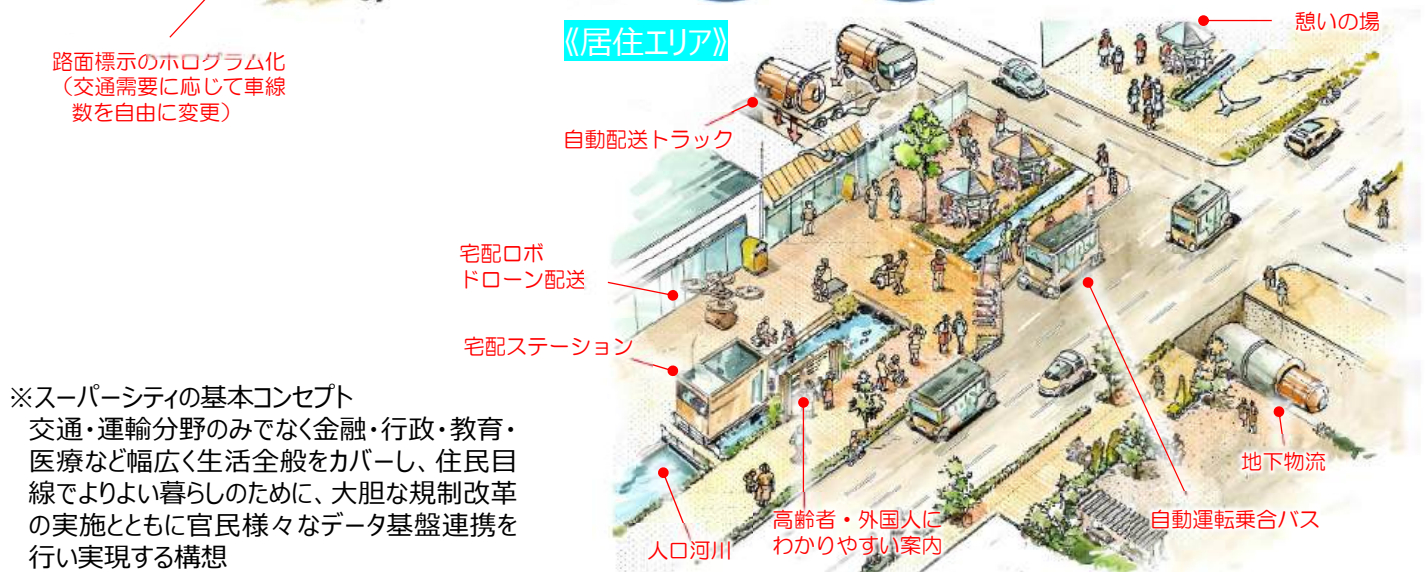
路面標示のホログラム化
（交通需要に応じて車線数を自由に変更）

《居住エリア》

憩いの場

自動配送トラック

宅配ロボ
ドローン配送

宅配ステーション

※スーパーシティの基本コンセプト
交通・運輸分野のみでなく金融・行政・教育・医療など幅広く生活全般をカバーし、住民目線でよりよい暮らしのために、大胆な規制改革の実施とともに官民様々なデータ基盤連携を行い実現する構想

地下物流

自動運転乗合バス

高齢者・外国人に
わかりやすい案内

人口河川